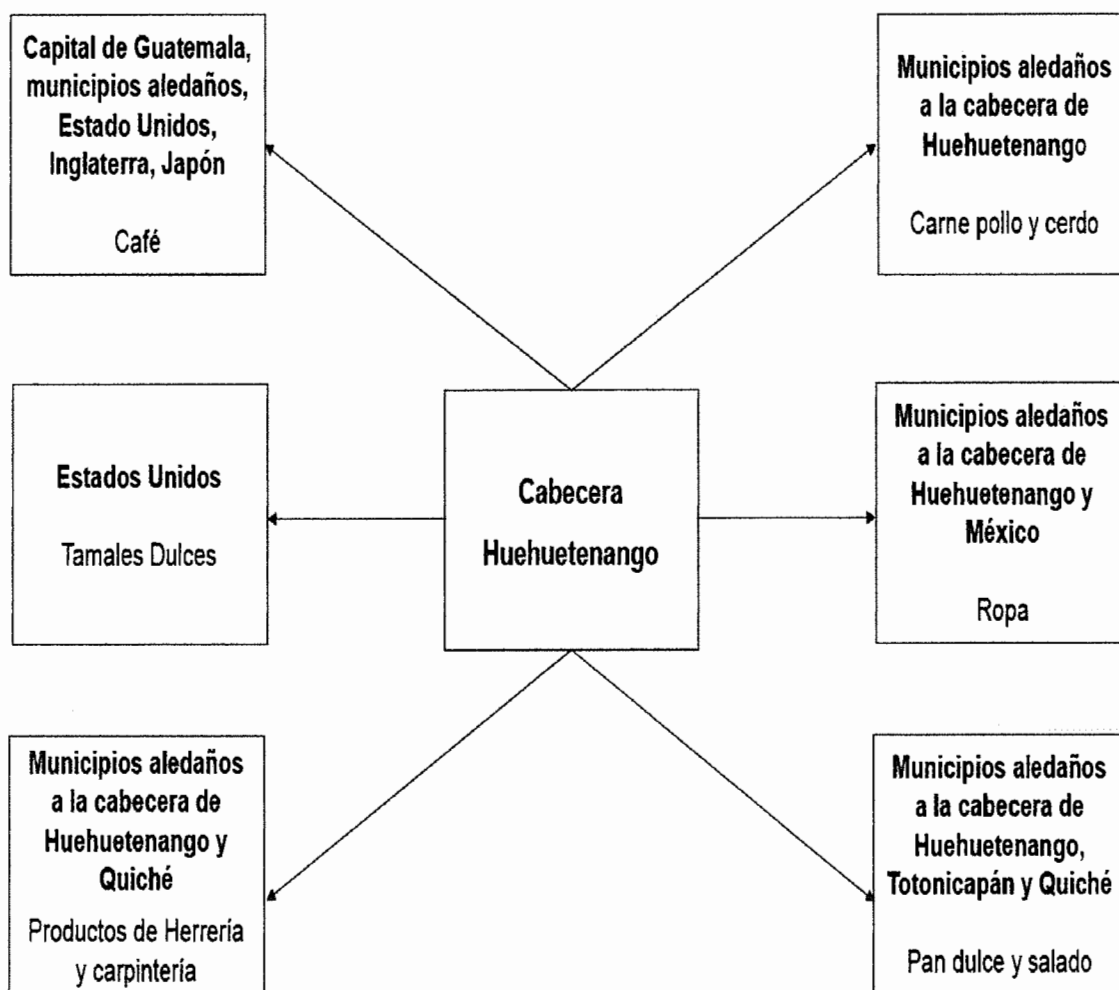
Capital de Guatemala, municipios aledaños, Estado Unidos, Inglaterra, Japón

Café

Municipios aledaños a la cabecera de Huehuetenango

Carne pollo y cerdo

Estados Unidos

Tamales Dulces

Cabecera Huehuetenango

Municipios aledaños a la cabecera de Huehuetenango y México

Ropa

Municipios aledaños a la cabecera de Huehuetenango y Quiché

Productos de Herrería y carpintería

Municipios aledaños a la cabecera de Huehuetenango, Totonicapán y Quiché

Pan dulce y salado